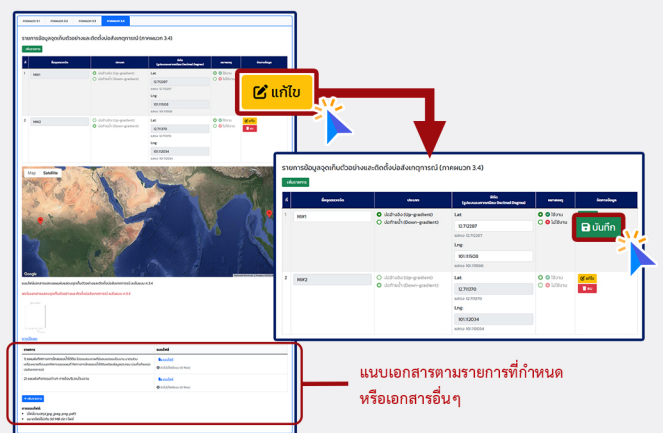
ภาคผนวก 3.1 ภาคผนวก 3.2 ภาคผนวก 3.3 ภาคผนวก 3.4

รายการข้อมูลจุดเก็บตัวอย่างและติดตั้งป้ายสังเกตุการณ์ (ภาคผนวก 3.4)

แก้ไข

รายการข้อมูลจุดเก็บตัวอย่างและติดตั้งป้ายสังเกตุการณ์ (ภาคผนวก 3.4)

เพิ่มรายการ

| # | ชื่อจุดตรวจวัด | ประเภท | พิกัด (ภูมิศาสตร์ทศนิยม Decimal Degree) | สถานะหมุด | จัดการข้อมูล |
|---|---|---|---|---|---|
| 1 | MW1 | ปะเก็ดน้ำดิน (Up-gradient) / ปะเก็ดน้ำ (Down-gradient) | Lat 12.713287 Lng 101.131508 | ใช้งาน / ไม่ใช้งาน | บันทึก |
| 2 | MW2 | ปะเก็ดน้ำดิน (Up-gradient) / ปะเก็ดน้ำ (Down-gradient) | Lat 12.713270 Lng 101.132034 | ใช้งาน / ไม่ใช้งาน | แก้ไข ลบ |

Map Satellite

Google

แนบเอกสารตามรายการที่กำหนด
หรือเอกสารอื่นๆ

เพิ่มเอกสาร